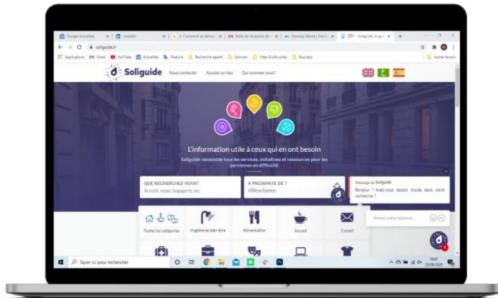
soliguide.fr

Applications

Soliguide

Nous contacter

Ajouter un lieu

Qui sommes-nous?

L'information utile à ceux qui en ont besoin

Soliguide recense tous les services, initiatives et ressources pour les personnes en difficulté

QUE RECHERCHEZ-VOUS?

Accueil, repas, bagagerie, etc.

À PROXIMITÉ DE ?

Villeurbanne

Message de Soliguide

Bonjour ! Avez-vous besoin d'aide dans votre recherche ?

Toutes les catégories

Hygiène et bien-être

Alimentation

Accueil

Conseil

Taper ici pour rechercher